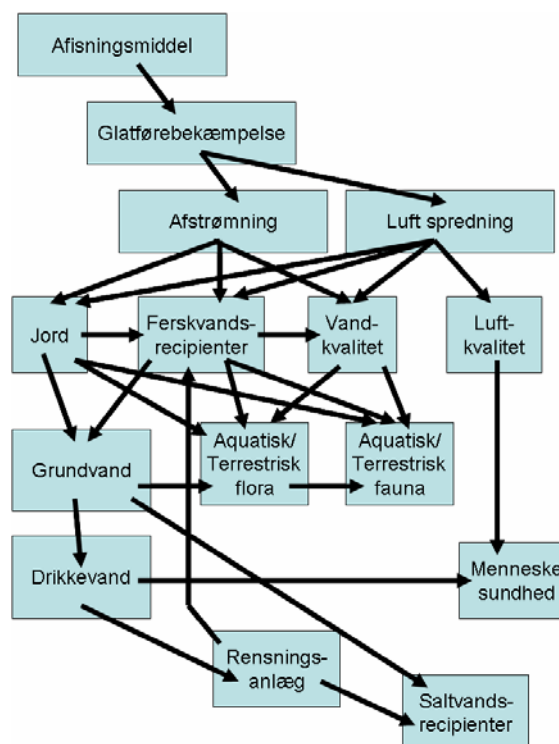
Afisningsmiddel

Glatførebekæmpelse

Afstrømning

Luft spredning

Jord

Ferskvandsrecipienter

Vandkvalitet

Luftkvalitet

Grundvand

Aquatisk/ Terrestrisk flora

Aquatisk/ Terrestrisk fauna

Drikkevand

Menneske sundhed

Rensningsanlæg

Saltvandsrecipienter